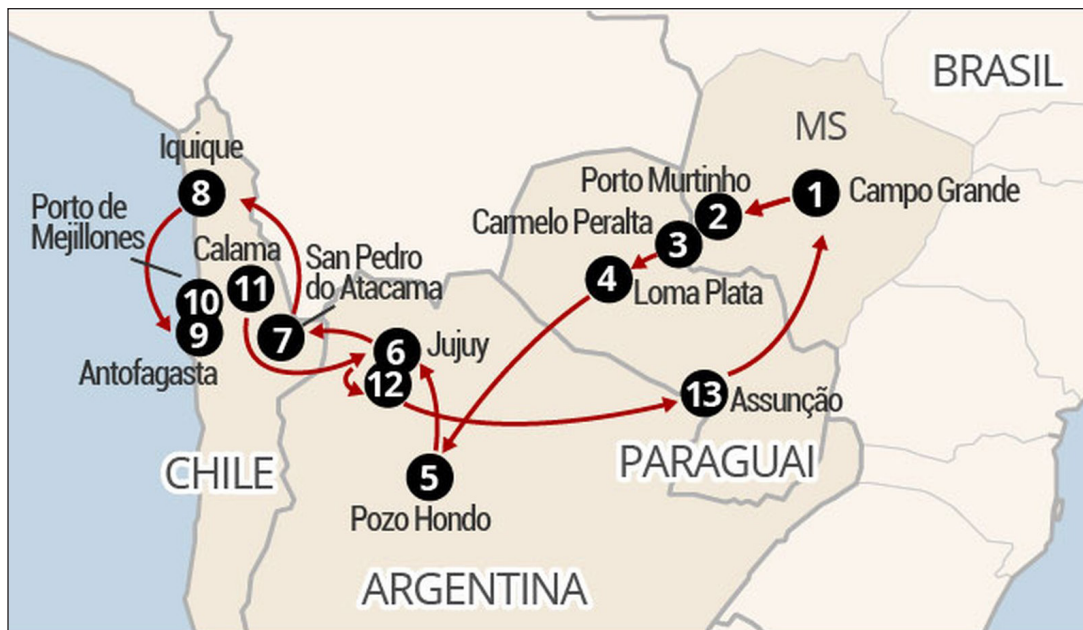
BRASIL

MS

1 Campo Grande

Porto Murtinho 2

Carmelo Peralta 3

4 Loma Plata

Iquique 8

Porto de Mejillones

Calama 11

San Pedro do Atacama

10

9

Antofagasta

7

6 Jujuy

12

13 Assunção

PARAGUAI

CHILE

5

Pozo Hondo

ARGENTINA